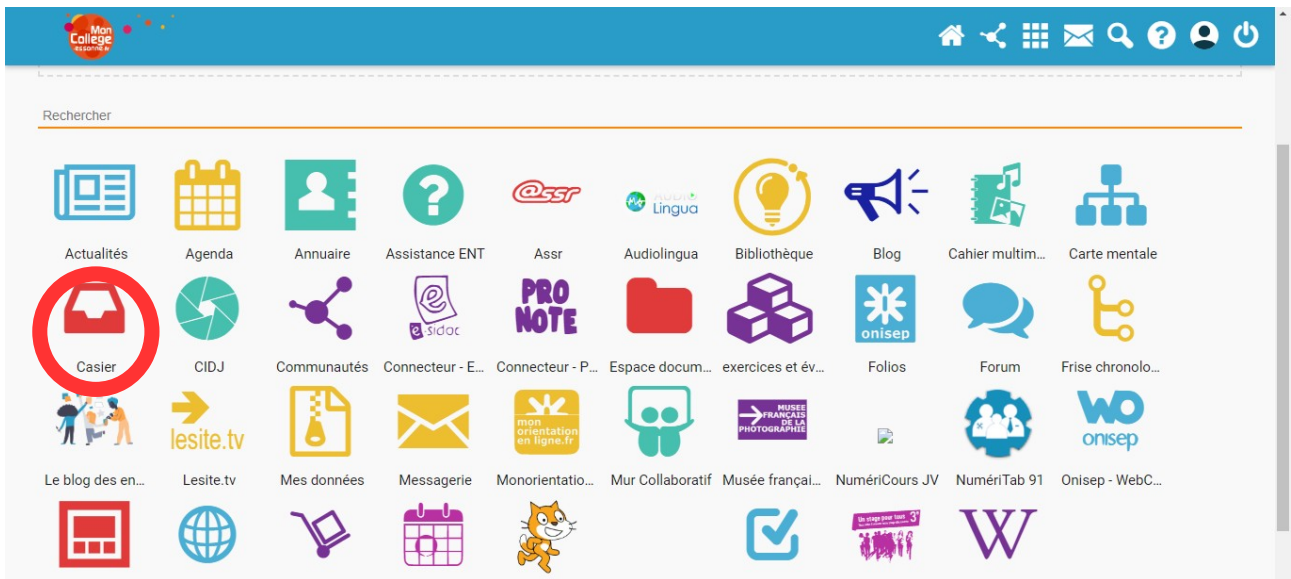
Mon Collège essonne.fr

Rechercher

Actualités
Agenda
Annuaire
Assistance ENT
@ssr
Assr
audio Lingua
Audiolingua
Bibliothèque
Blog
Cahier multim...
Carte mentale

Casier
CIDJ
Communautés
e-sidoc
Connecteur - E...
PRO NOTE
Connecteur - P...
Espace docum...
exercices et év...
onisep
Folios
Forum
Frise chronolo...

Le blog des en...
lesite.tv
Lesite.tv
Mes données
Messagerie
mon orientation en ligne.fr
Monorientatio...
Mur Collaboratif
MUSEE FRANÇAIS DE LA PHOTOGRAPHIE
Musée françai...
NumériCours JV
NumériTab 91
WO onisep
Onisep - WebC...

Un stage pour tous 3e